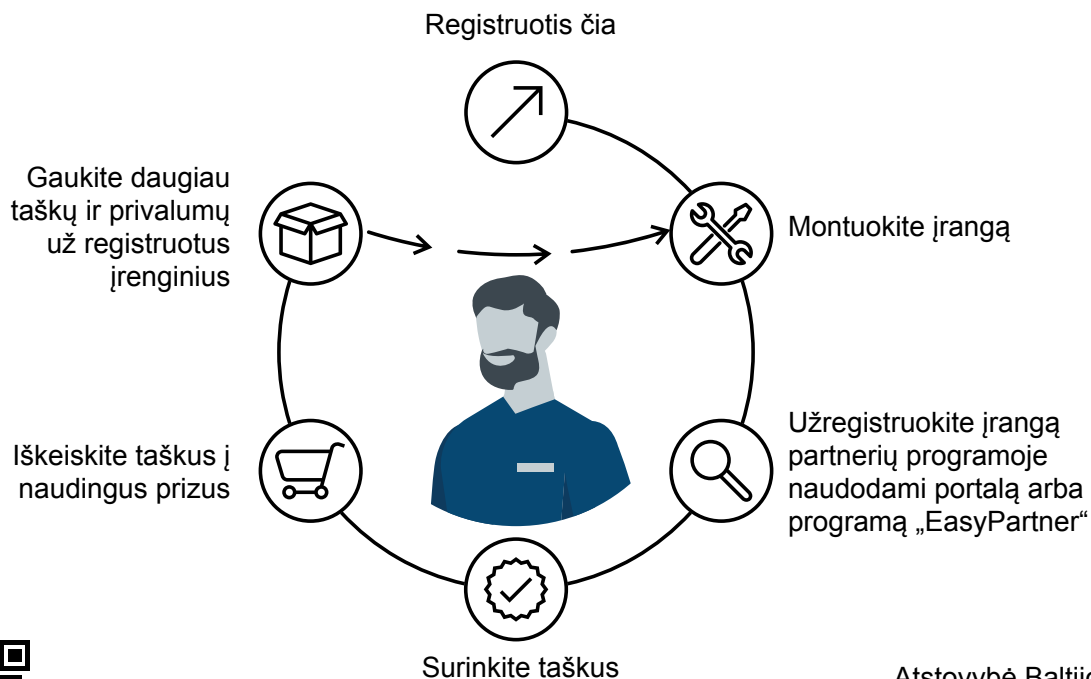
Registruotis čia

Gaukite daugiau taškų ir privalumų už registruotus įrenginius

Montuokite įrangą

Iškeiskite taškus į naudingus prizus

Užregistruokite įrangą partnerių programoje naudodami portalą arba programą „EasyPartner“

Surinkite taškus

Atstovybė Baltijo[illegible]